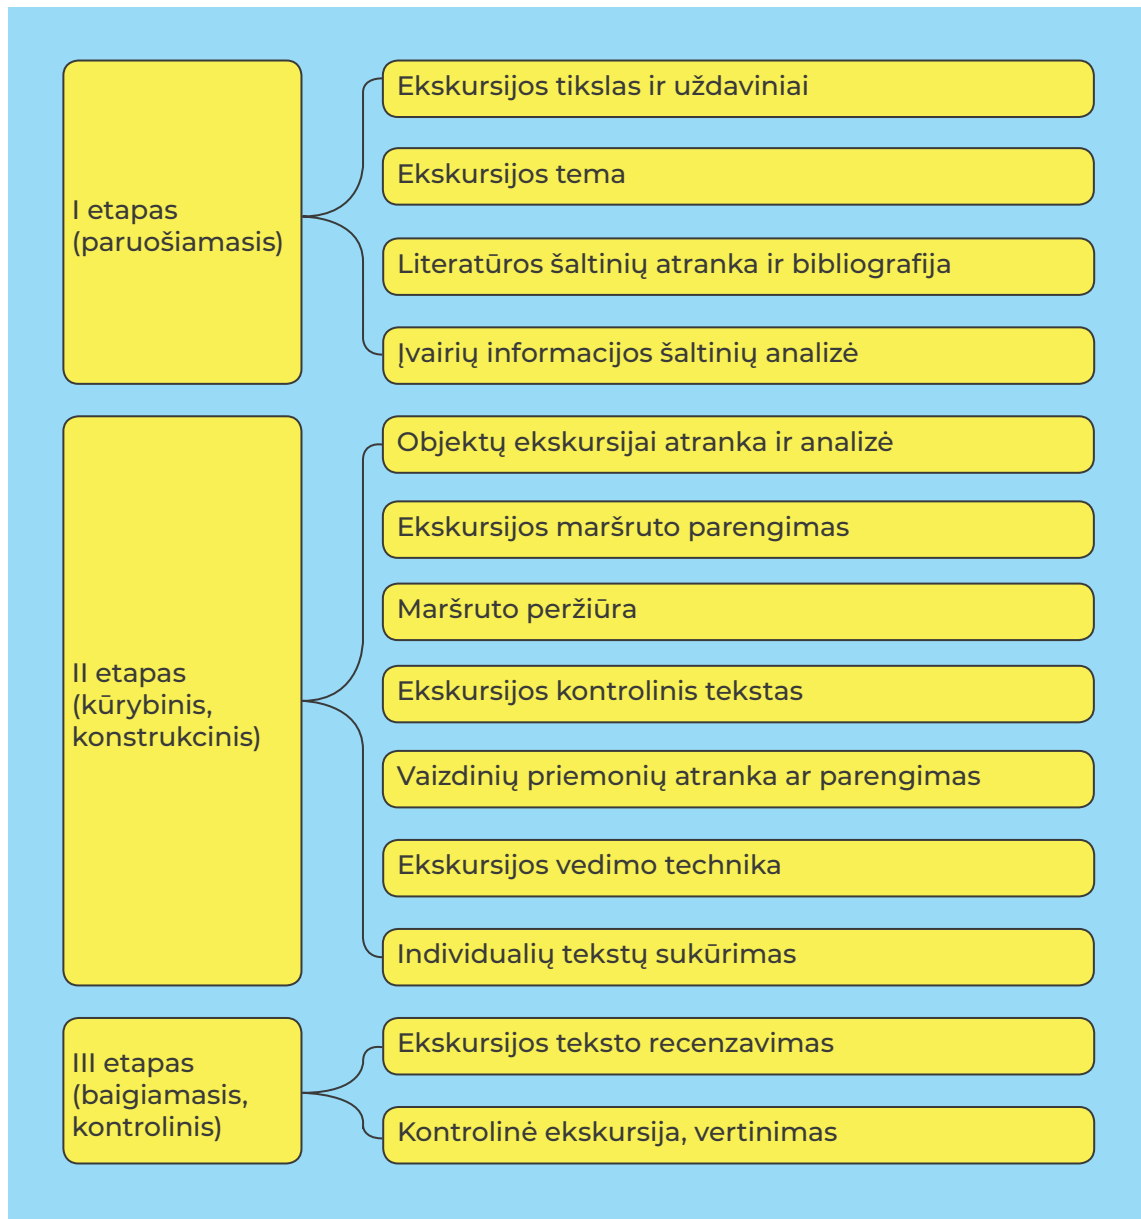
I etapas (paruošiamasis)

Ekskursijos tikslas ir uždaviniai

Ekskursijos tema

Literatūros šaltinių atranka ir bibliografija

Įvairių informacijos šaltinių analizė

II etapas (kūrybinis, konstrukcinis)

Objektų ekskursijai atranka ir analizė

Ekskursijos maršruto parengimas

Maršruto peržiūra

Ekskursijos kontrolinis tekstas

Vaizdinių priemonių atranka ar parengimas

Ekskursijos vedimo technika

Individualių tekstų sukūrimas

III etapas (baigiamasis, kontrolinis)

Ekskursijos teksto recenzavimas

Kontrolinė ekskursija, vertinimas